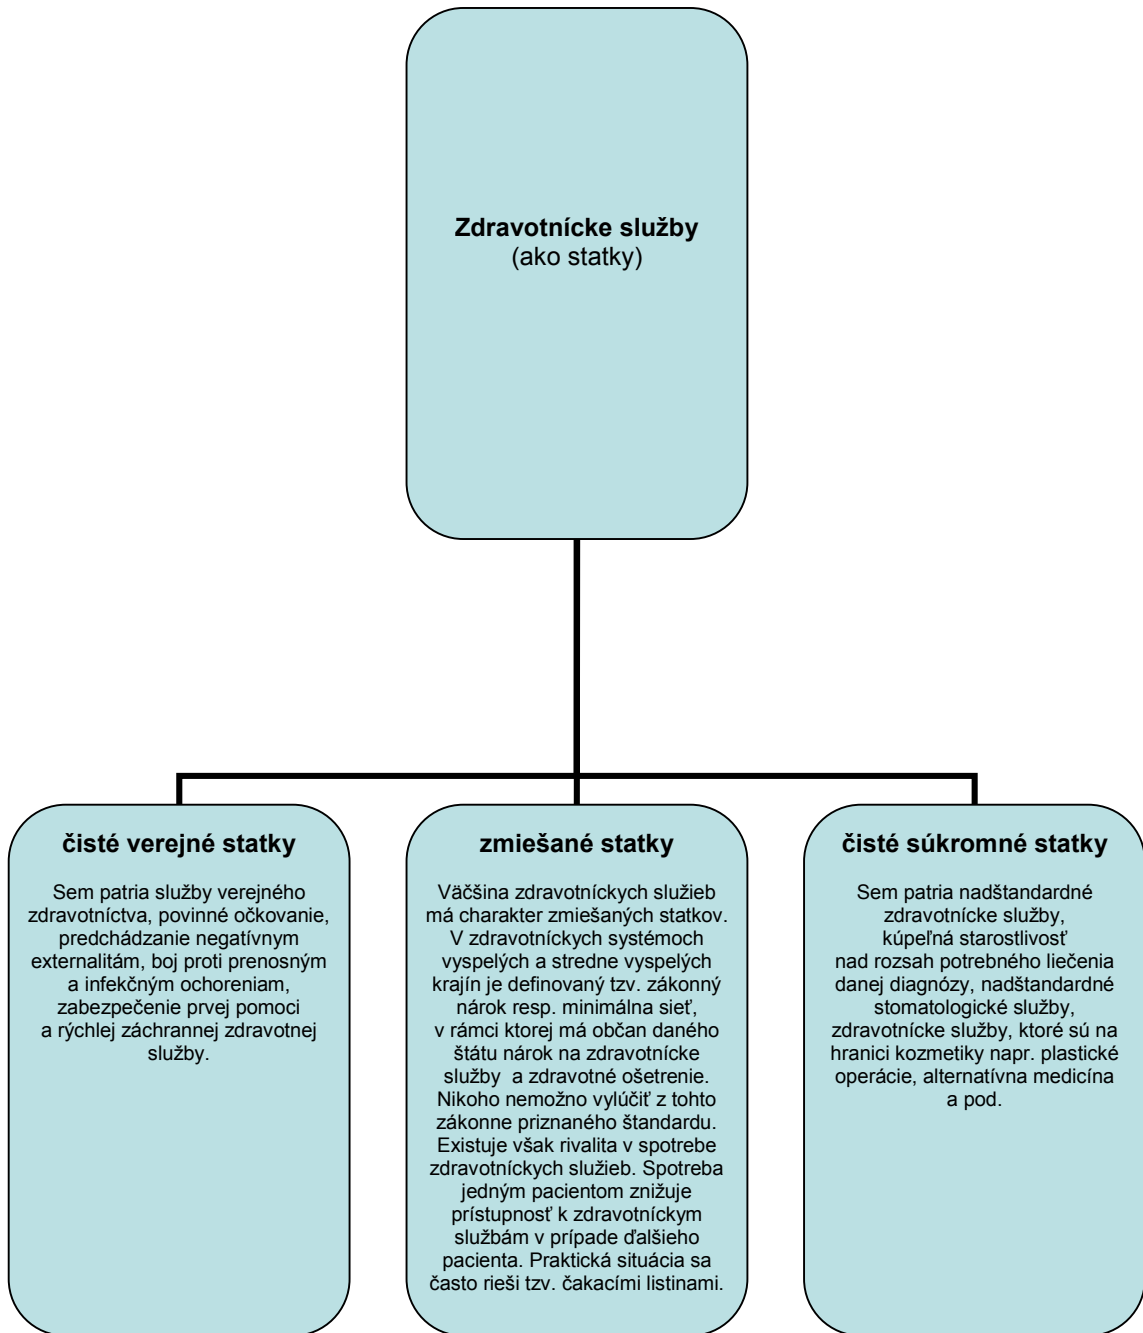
**Zdravotnícke služby**
(ako statky)

**čisté verejné statky**

Sem patria služby verejného zdravotníctva, povinné očkovanie, predchádzanie negatívnym externalitám, boj proti prenosným a infekčným ochoreniam, zabezpečenie prvej pomoci a rýchlej záchrannej zdravotnej služby.

**zmiešané statky**

Väčšina zdravotníckych služieb má charakter zmiešaných statkov. V zdravotníckych systémoch vyspelých a stredne vyspelých krajín je definovaný tzv. zákonný nárok resp. minimálna sieť, v rámci ktorej má občan daného štátu nárok na zdravotnícke služby a zdravotné ošetrenie. Nikoho nemožno vylúčiť z tohto zákonne priznaného štandardu. Existuje však rivalita v spotrebe zdravotníckych služieb. Spotreba jedným pacientom znižuje prístupnosť k zdravotníckym službám v prípade ďalšieho pacienta. Praktická situácia sa často rieši tzv. čakacími listinami.

**čisté súkromné statky**

Sem patria nadštandardné zdravotnícke služby, kúpeľná starostlivosť nad rozsah potrebného liečenia danej diagnózy, nadštandardné stomatologické služby, zdravotnícke služby, ktoré sú na hranici kozmetiky napr. plastické operácie, alternatívna medicína a pod.